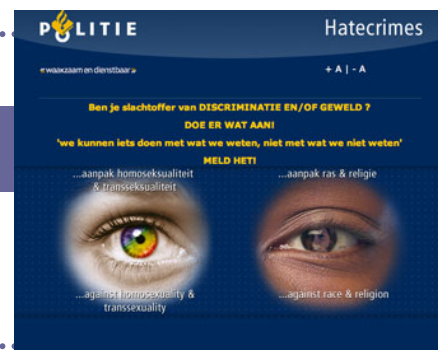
POLITIE

Hatecrimes

« waakzaam en dienstbaar »

+ A | - A

Ben je slachtoffer van DISCRIMINATIE EN/OF GEWELD ?

DOE ER WAT AAN!

'we kunnen iets doen met wat we weten, niet met wat we niet weten'

MELD HET!

...aanpak homoseksualiteit & transseksualiteit

...aanpak ras & religie

...against homosexuality & transsexuality

...against race & religion